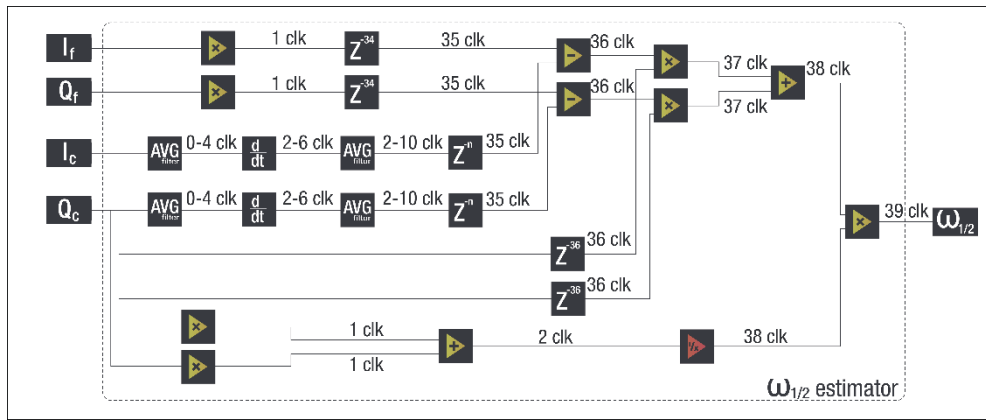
$I_f$

1 clk

$Z^{-34}$

35 clk

36 clk

$Q_f$

1 clk

$Z^{-34}$

35 clk

36 clk

37 clk

38 clk

37 clk

$I_c$

AVG filter

0-4 clk

$\frac{d}{dt}$

2-6 clk

AVG filter

2-10 clk

$Z^{-n}$

35 clk

$Q_c$

AVG filter

0-4 clk

$\frac{d}{dt}$

2-6 clk

AVG filter

2-10 clk

$Z^{-n}$

35 clk

39 clk

$\omega_{1/2}$

$Z^{-36}$

36 clk

$Z^{-36}$

36 clk

1 clk

2 clk

38 clk

1 clk

$\omega_{1/2}$ estimator